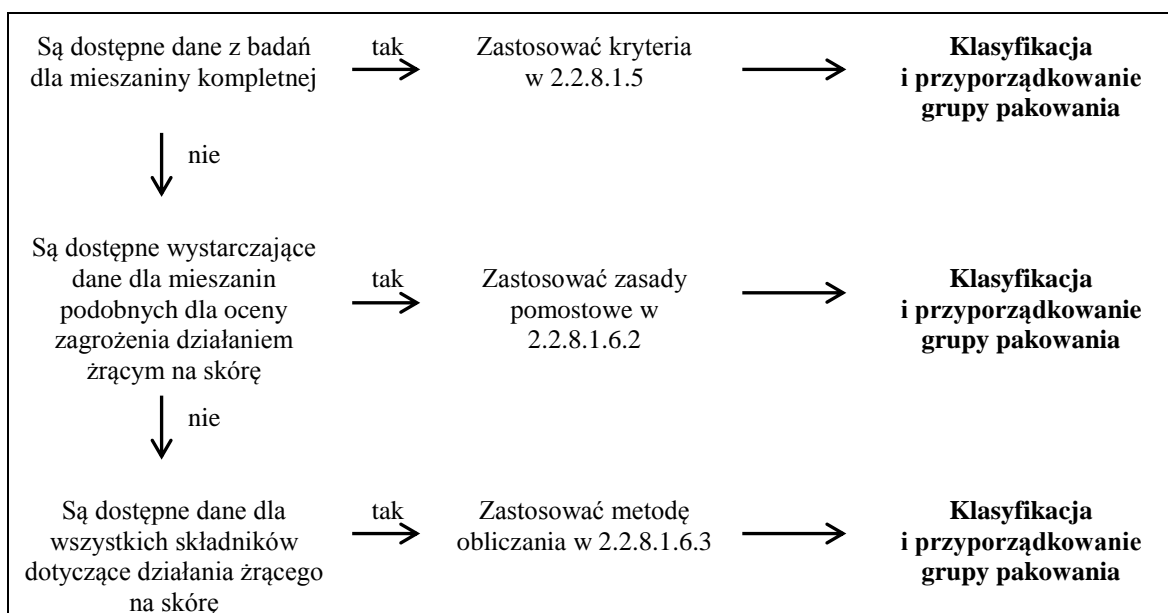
Są dostępne dane z badań dla mieszaniny kompletnej

tak

Zastosować kryteria w 2.2.8.1.5

**Klasyfikacja i przyporządkowanie grupy pakowania**

nie

Są dostępne wystarczające dane dla mieszanin podobnych dla oceny zagrożenia działaniem żrącym na skórę

tak

Zastosować zasady pomostowe w 2.2.8.1.6.2

**Klasyfikacja i przyporządkowanie grupy pakowania**

nie

Są dostępne dane dla wszystkich składników dotyczące działania żrącego na skórę

tak

Zastosować metodę obliczania w 2.2.8.1.6.3

**Klasyfikacja i przyporządkowanie grupy pakowania**